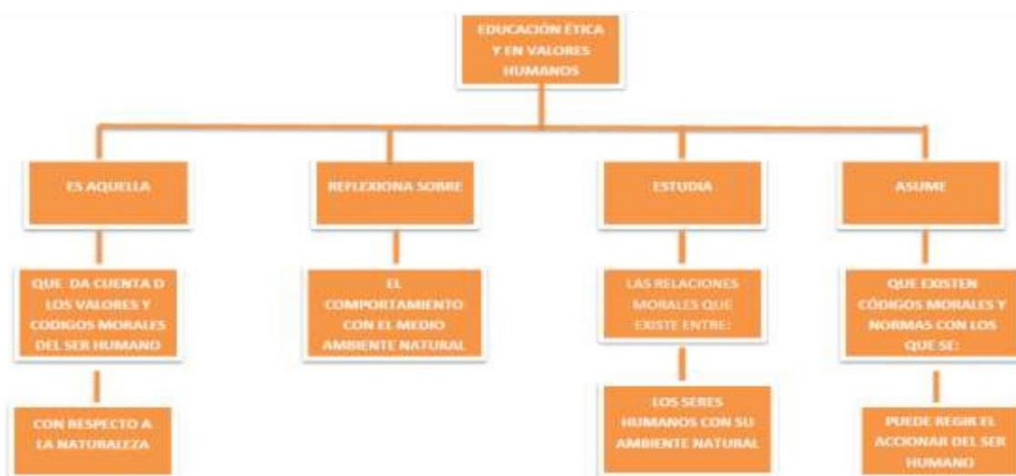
EDUCACIÓN ÉTICA Y EN VALORES HUMANOS

ES AQUELLA

QUE DA CUENTA D LOS VALORES Y CODIGOS MORALES DEL SER HUMANO

CON RESPECTO A LA NATURALEZA

REFLEXIONA SOBRE

EL COMPORTAMIENTO CON EL MEDIO AMBIENTE NATURAL

ESTUDIA

LAS RELACIONES MORALES QUE EXISTE ENTRE:

LOS SERES HUMANOS CON SU AMBIENTE NATURAL

ASUME

QUE EXISTEN CÓDIGOS MORALES Y NORMAS CON LOS QUE SE:

PUEDE REGIR EL ACCIONAR DEL SER HUMANO